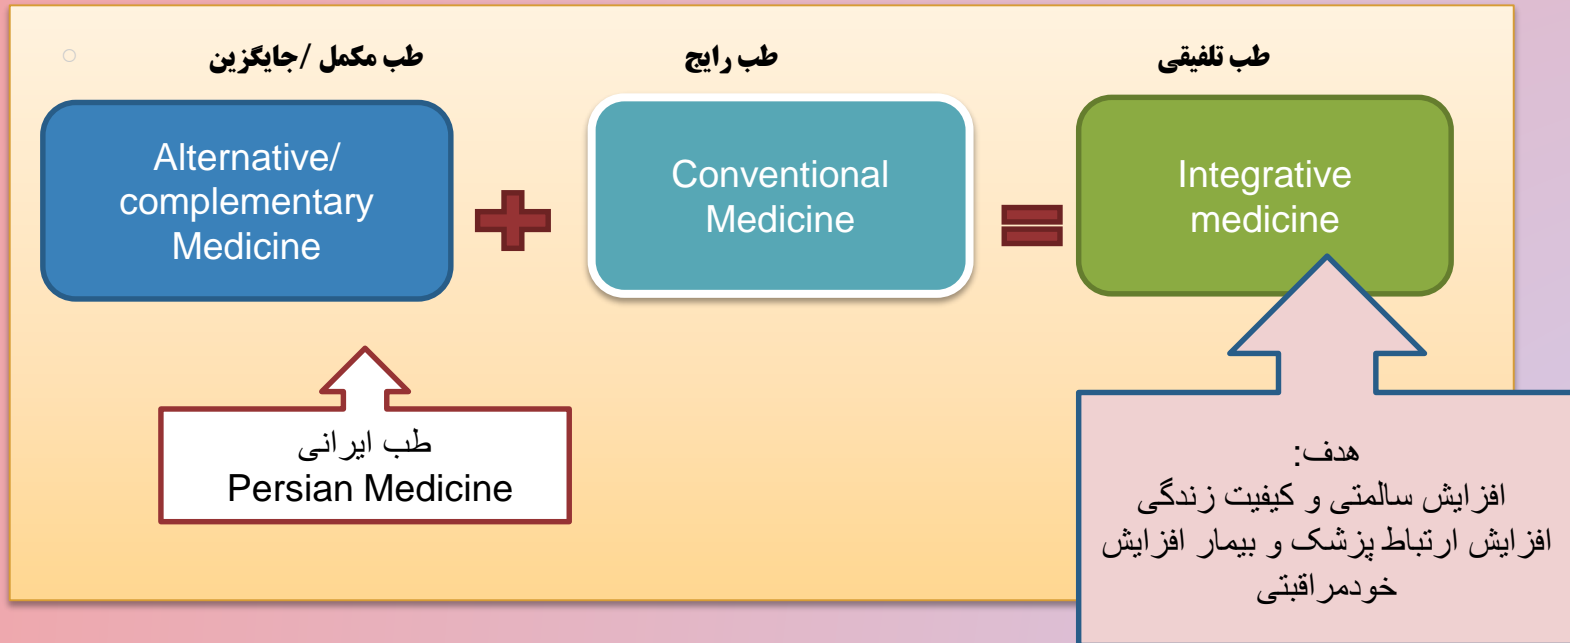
طب مکمل /جایگزین

طب رایج

طب تلفیقی

Alternative/ complementary Medicine

Conventional Medicine

Integrative medicine

طب ایرانی
Persian Medicine

هدف:
افزایش سالمتی و کیفیت زندگی
افزایش ارتباط پزشک و بیمار افزایش خودمراقبتی